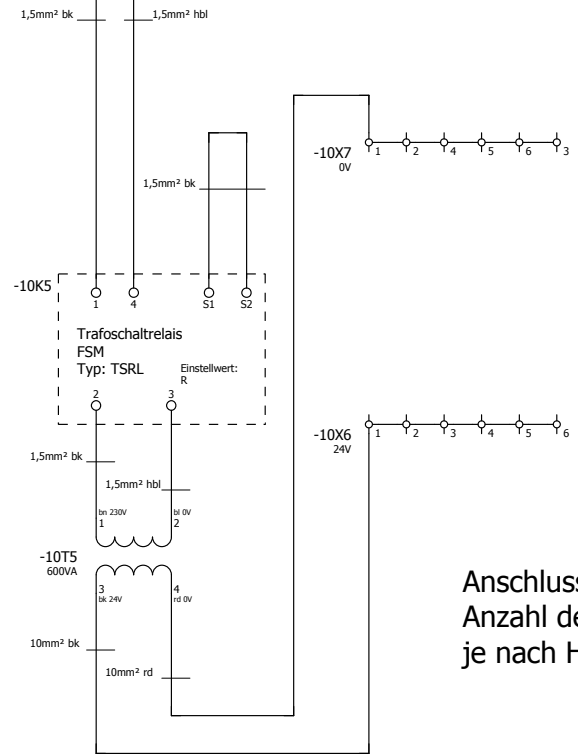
1,5mm² bk
1,5mm² hbl

-10X7
0V
1 2 4 5 6 3

1,5mm² bk

-10K5
1 4 S1 S2

Trafoschaltrelais
FSM
Typ: TSRL
Einstellwert:
R

2 3

-10X6
24V
1 2 3 4 5 6

1,5mm² bk
1,5mm² hbl
bn 230V
1
bl 0V
2

-10T5
600VA
3
bk 24V
4
rd 0V

10mm² bk
10mm² rd

Anschlus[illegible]
Anzahl d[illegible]
je nach H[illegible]